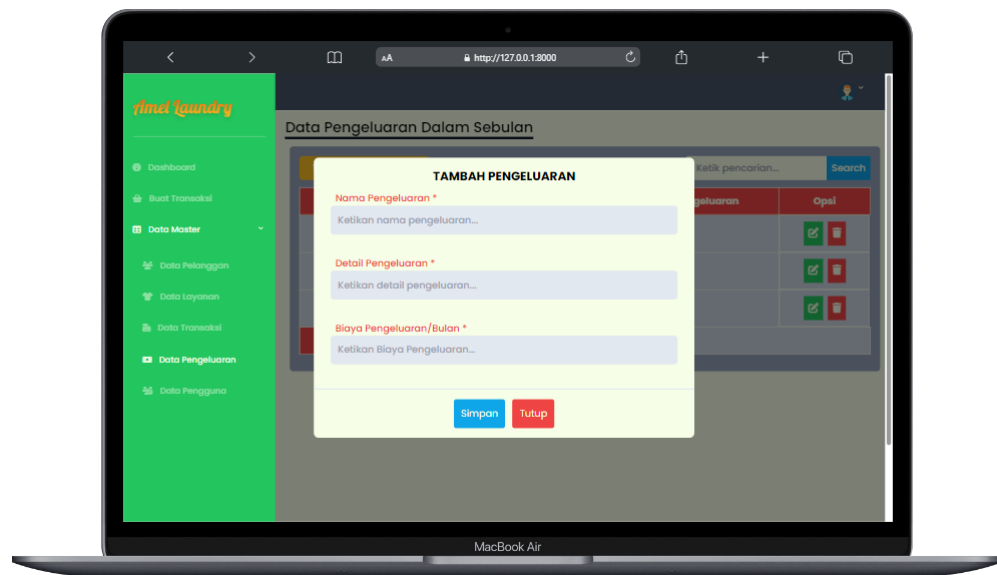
AA http://127.0.0.1:8000

Amel Laundry

Dashboard
Buat Transaksi
Data Master
Data Pelanggan
Data Layanan
Data Transaksi
Data Pengeluaran
Data Pengguna

Data Pengeluaran Dalam Sebulan

Ketik pencarian...
Search

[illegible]engeluaran
Opsi

TAMBAH PENGELUARAN

Nama Pengeluaran *
Ketikan nama pengeluaran...

Detail Pengeluaran *
Ketikan detail pengeluaran...

Biaya Pengeluaran/Bulan *
Ketikan Biaya Pengeluaran...

Simpan
Tutup

MacBook Air